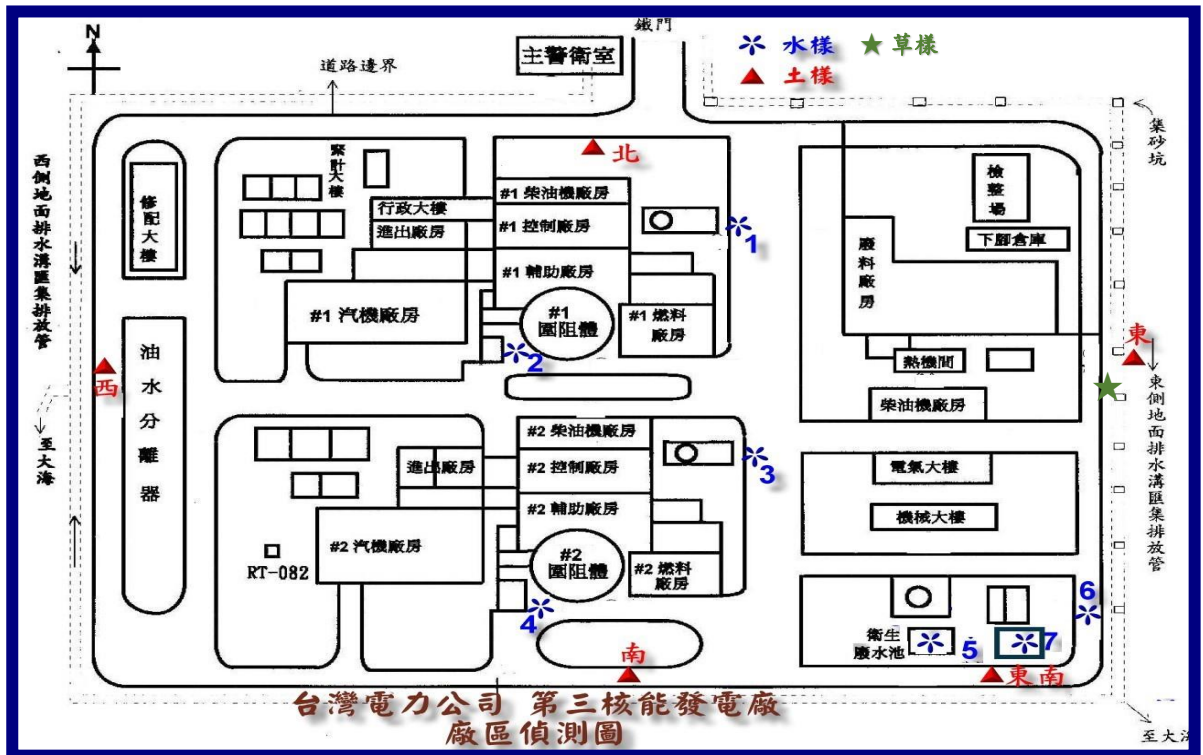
鐵門
主警衛室
水樣 草樣
土樣
道路邊界
N
西側地面排水溝匯集排放管
至大海
修配大樓
緊計大樓
行政大樓
進出廠房
北
#1 柴油機廠房
#1 控制廠房
#1 輔助廠房
#1 汽機廠房
#1 圍阻體
#1 燃料廠房
1
2
西
油水分離器
#2 柴油機廠房
#2 控制廠房
#2 輔助廠房
進出廠房
#2 汽機廠房
#2 圍阻體
#2 燃料廠房
RT-082
3
4
南
集砂坑
檢整場
下層倉庫
廢料廠房
熱機間
柴油機廠房
東
東側地面排水溝匯集排放管
電氣大樓
機械大樓
6
衛生廢水池
5
7
東南
至大海
台灣電力公司 第三核能發電廠
廠區偵測圖